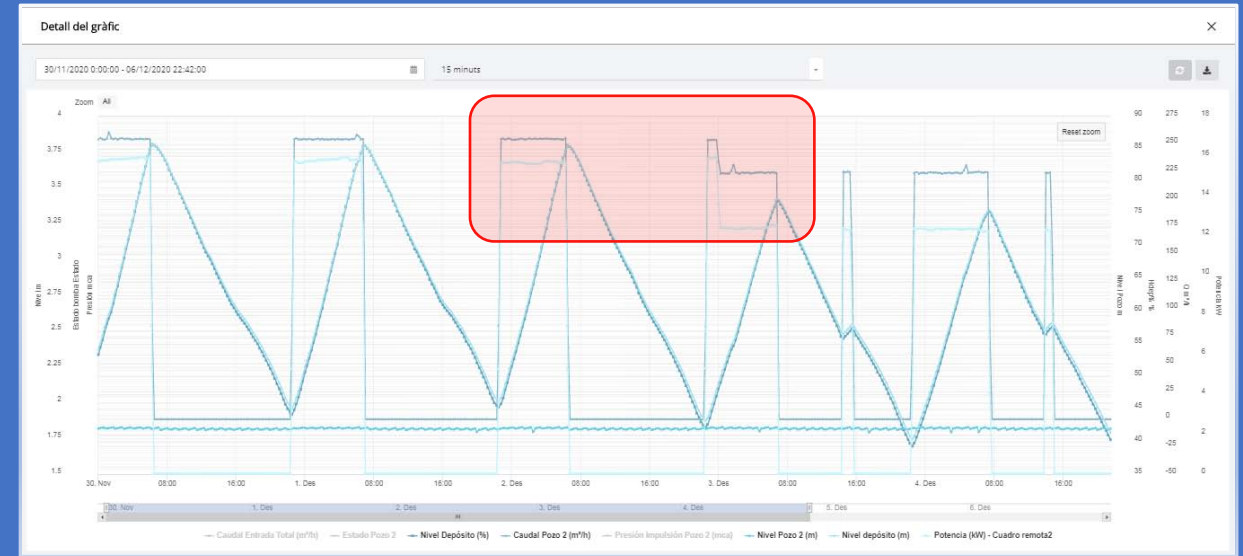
Detall del gràfic

30/11/2020 0:00:00 - 06/12/2020 22:42:00

15 minuts

Zoom All

Reset zoom

4
3.75
3.5
3.25
3
2.75
2.5
2.25
2
1.75
1.5

Nive m
Estado bomba Estado
Presión mca

90
85
80
75
70
65
60
55
50
45
40
35

Nive / Pozo m
Hotgh %

275
250
225
200
175
150
125
100
75
50
25
0
-25
-50

Q m³/h

18
16
14
12
10
8
6
4
2
0

Potencia kW

30. Nov
08:00
16:00
1. Des
08:00
16:00
2. Des
08:00
16:00
3. Des
08:00
16:00
4. Des
08:00
16:00

30. Nov
1. Des
2. Des
3. Des
4. Des
5. Des
6. Des

Caudal Entrada Total (m³/h)
Estado Pozo 2
Nivel Depósito (%)
Caudal Pozo 2 (m³/h)
Presión Impulsión Pozo 2 (mca)
Nivel Pozo 2 (m)
Nivel depósito (m)
Potencia (kW) - Cuadro remota2